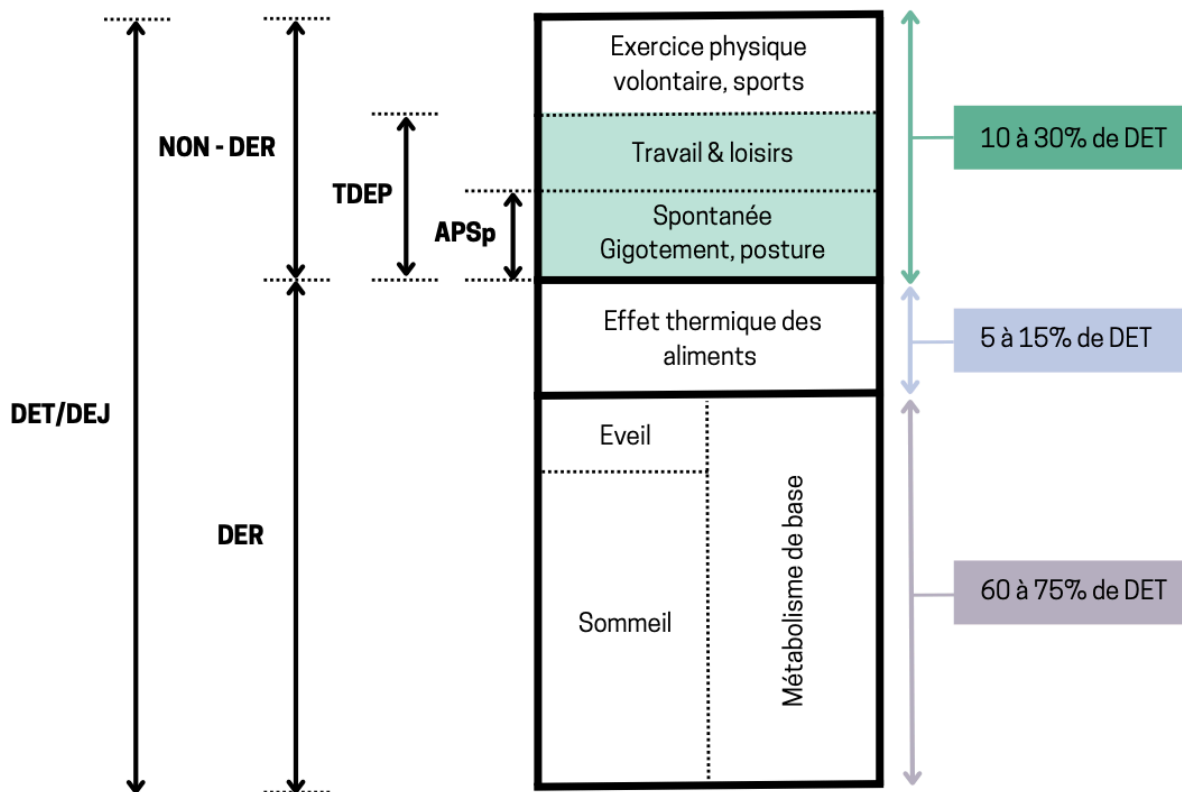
NON - DER

TDEP

APSp

DET/DEJ

DER

Exercice physique volontaire, sports

Travail & loisirs

Spontanée
Gigotement, posture

Effet thermique des aliments

Eveil

Sommeil

Métabolisme de base

10 à 30% de DET

5 à 15% de DET

60 à 75% de DET